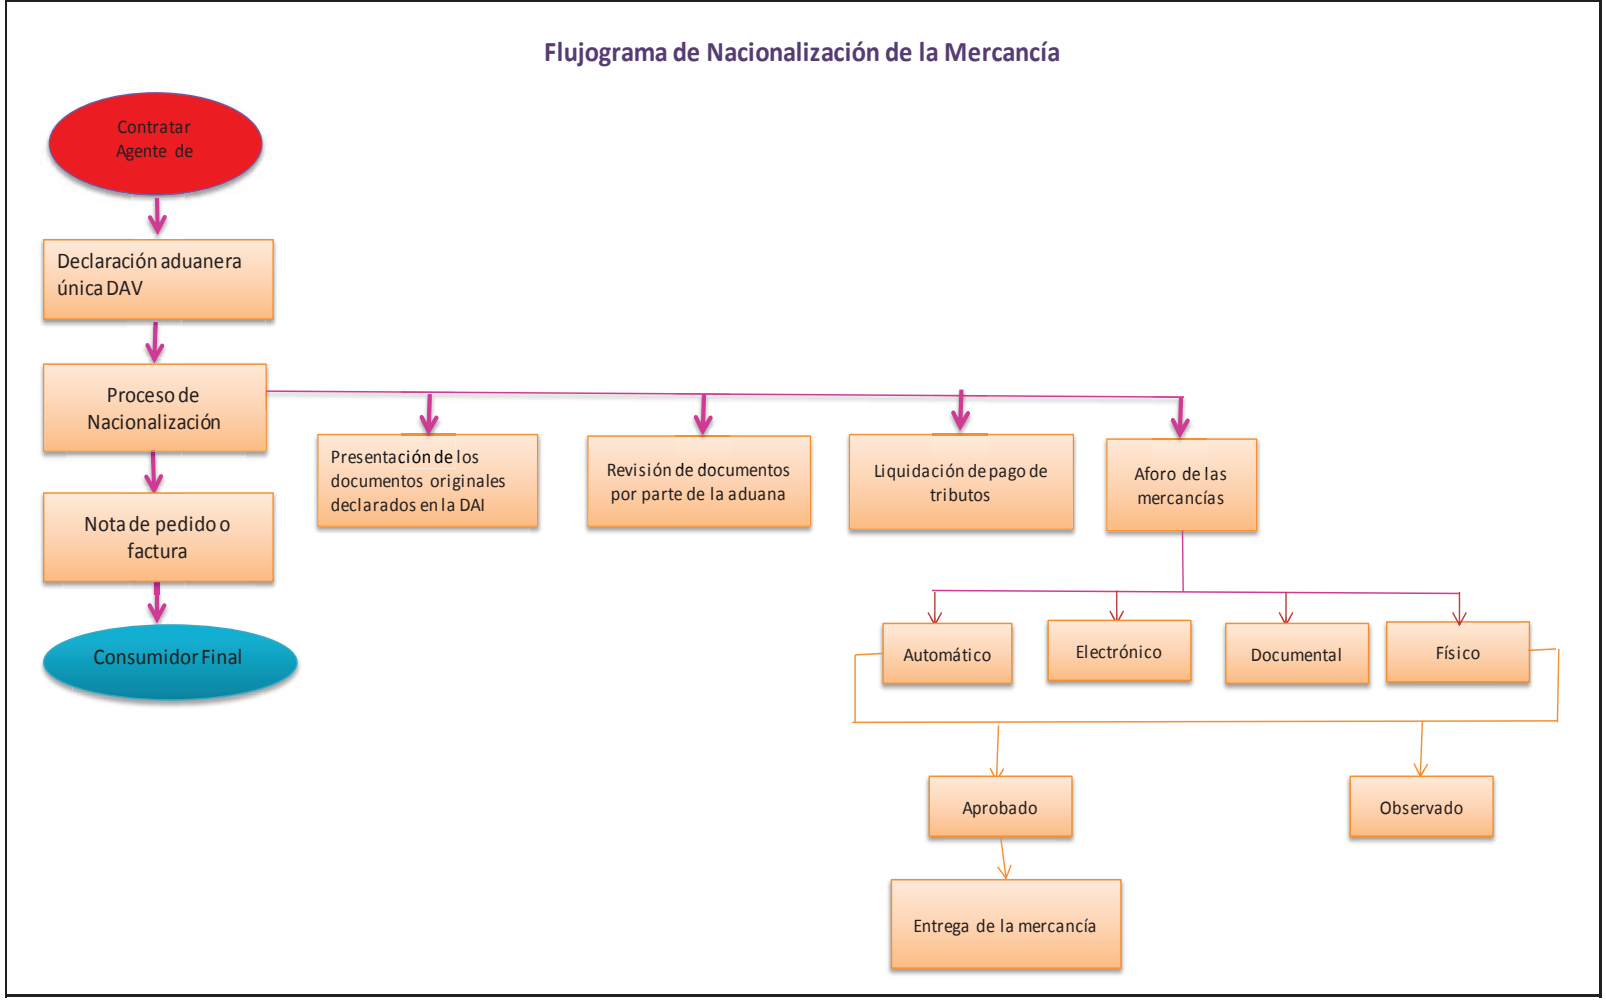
Flujograma de Nacionalización de la Mercancía

Contratar Agente de

Declaración aduanera única DAV

Proceso de Nacionalización

Nota de pedido o factura

Consumidor Final

Presentación de los documentos originales declarados en la DAI

Revisión de documentos por parte de la aduana

Liquidación de pago de tributos

Aforo de las mercancías

Automático

Electrónico

Documental

Físico

Aprobado

Observado

Entrega de la mercancía